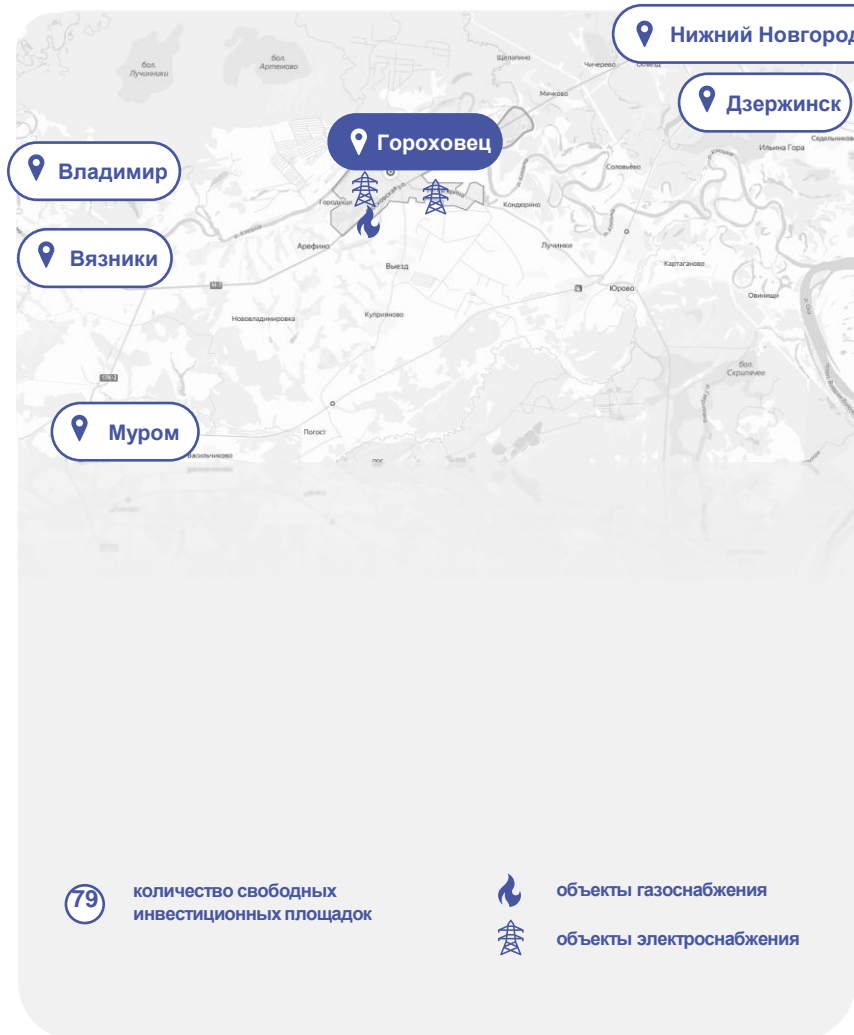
Нижний Новгород

Дзержинск

Гороховец

Владимир

Вязники

Муром

бол. Лучинники

бол. Артемово

Щелино

Чичерево

Мячково

Соловьево

Ильина Гора

Седельниково

Городищи

Кондорино

Арефино

Лучинки

Выезд

Картаганово

Юрово

Овинищи

Нововладимировка

Куприяново

бол. Скрипичее

Погост

Васильчиково

79 количество свободных инвестиционных площадок

объекты газоснабжения

объекты электроснабжения